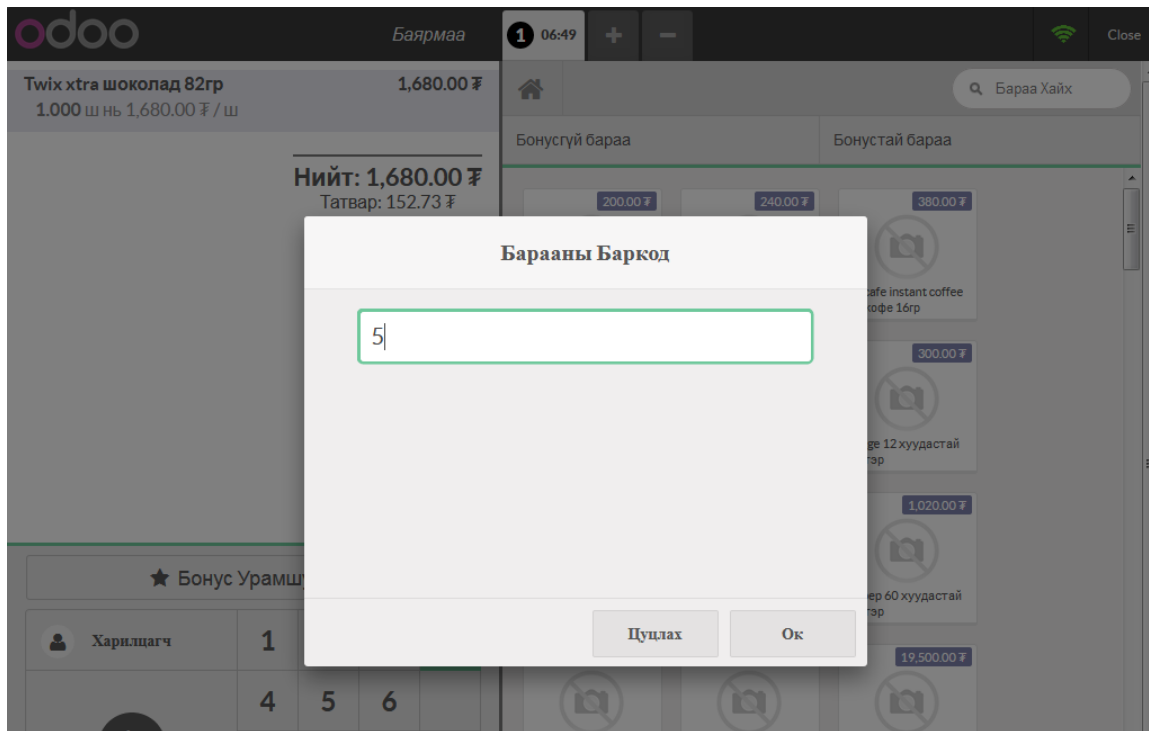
odoo

Баярмаа

1 06:49

+

−

Close

Twix xtra шоколад 82гр 1,680.00 ₮
1.000 ш нь 1,680.00 ₮ / ш

Нийт: 1,680.00 ₮
Татвар: 152.73 ₮

Бараа Хайх

Бонусгүй бараа

Бонустай бараа

200.00 ₮

240.00 ₮

380.00 ₮
afe instant coffee
кофе 16гр

300.00 ₮
ge 12 хуудастай
гэр

1,020.00 ₮
ер 60 хуудастай
гэр

19,500.00 ₮

Барааны Баркод

5

Цуцлах

Ок

Бонус Урамш

Харилцагч

1

4

5

6